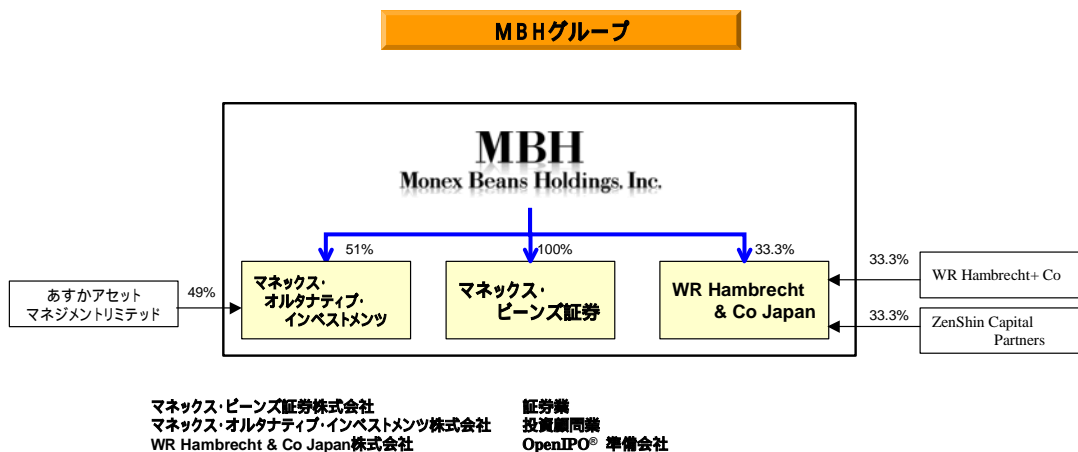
MBHグループ

MBH
Monex Beans Holdings, Inc.

51%
100%
33.3%

あすかアセット マネジメントリミテッド
49%

マネックス・ オルタナティブ・ インベストメンツ

マネックス・ ビーンズ証券

WR Hambrecht & Co Japan

33.3%
WR Hambrecht+ Co

33.3%
ZenShin Capital Partners

| | |
|---|---|
| マネックス・ビーンズ証券株式会社 | 証券業 |
| マネックス・オルタナティブ・インベストメンツ株式会社 | 投資顧問業 |
| WR Hambrecht & Co Japan株式会社 | OpenIPO® 準備会社 |